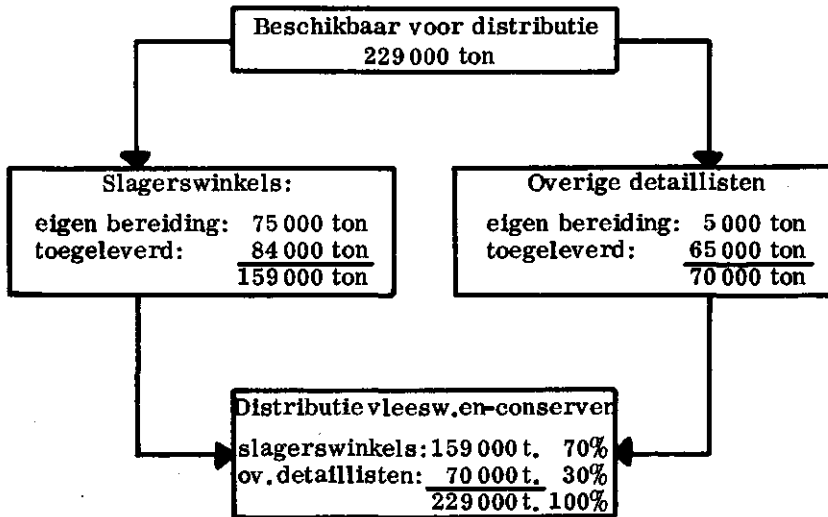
Beschikbaar voor distributie
229 000 ton

Slagerswinkels:
eigen bereiding: 75 000 ton
toegeleverd: 84 000 ton
159 000 ton

Overige detaillisten
eigen bereiding: 5 000 ton
toegeleverd: 65 000 ton
70 000 ton

Distributie vleesw.en-conserven
slagerswinkels: 159 000 t. 70%
ov. detaillisten: 70 000 t. 30%
229 000 t. 100%